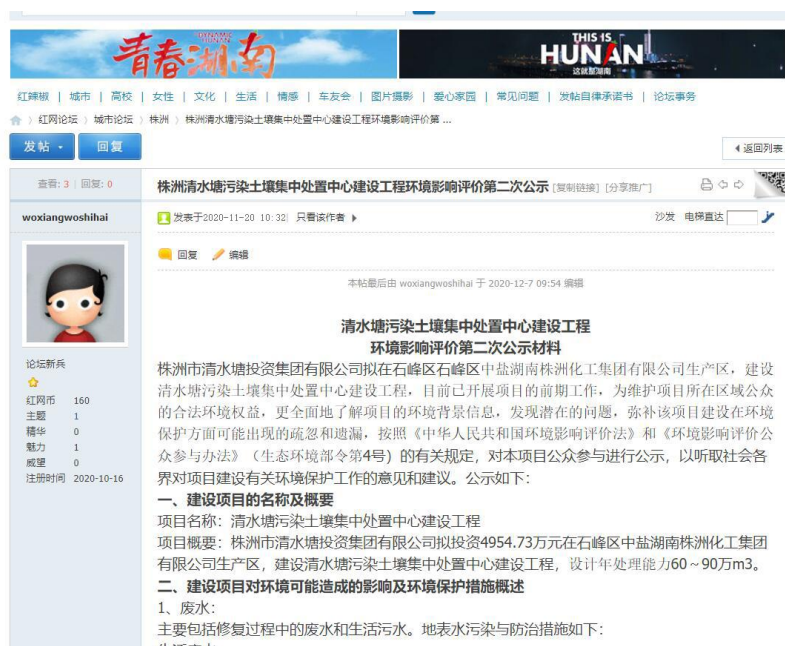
青春湖南

THIS IS HUNAN 这就是湖南

红辣椒 | 城市 | 高校 | 女性 | 文化 | 生活 | 情感 | 车友会 | 图片摄影 | 爱心家园 | 常见问题 | 发帖自律承诺书 | 论坛事务

红网论坛 › 城市论坛 › 株洲 › 株洲清水塘污染土壤集中处置中心建设工程环境影响评价第 ...

发帖 回复

返回列表

查看: 3 | 回复: 0

株洲清水塘污染土壤集中处置中心建设工程环境影响评价第二次公示 [复制链接] [分享推广]

woxiangwoshihai

发表于2020-11-20 10:32 | 只看该作者

沙发 电梯直达

回复 编辑

本帖最后由 woxiangwoshihai 于 2020-12-7 09:54 编辑

论坛新兵

红网币 160
主题 1
精华 0
魅力 1
威望 0
注册时间 2020-10-16

清水塘污染土壤集中处置中心建设工程
环境影响评价第二次公示材料

株洲市清水塘投资集团有限公司拟在石峰区石峰区中盐湖南株洲化工集团有限公司生产区，建设清水塘污染土壤集中处置中心建设工程，目前已开展项目的前期工作，为维护项目所在区域公众的合法环境权益，更全面地了解项目的环境背景信息，发现潜在的问题，弥补该项目建设在环境保护方面可能出现的疏忽和遗漏，按照《中华人民共和国环境影响评价法》和《环境影响评价公众参与办法》（生态环境部令第4号）的有关规定，对本项目公众参与进行公示，以听取社会各界对项目建设有关环境保护工作的意见和建议。公示如下：

一、建设项目的名称及概要

项目名称：清水塘污染土壤集中处置中心建设工程

项目概要：株洲市清水塘投资集团有限公司拟投资4954.73万元在石峰区中盐湖南株洲化工集团有限公司生产区，建设清水塘污染土壤集中处置中心建设工程，设计年处理能力60～90万m3。

二、建设项目对环境可能造成的影响及环境保护措施概述

1、废水：

主要包括修复过程中的废水和生活污水。地表水污染与防治措施如下：

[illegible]